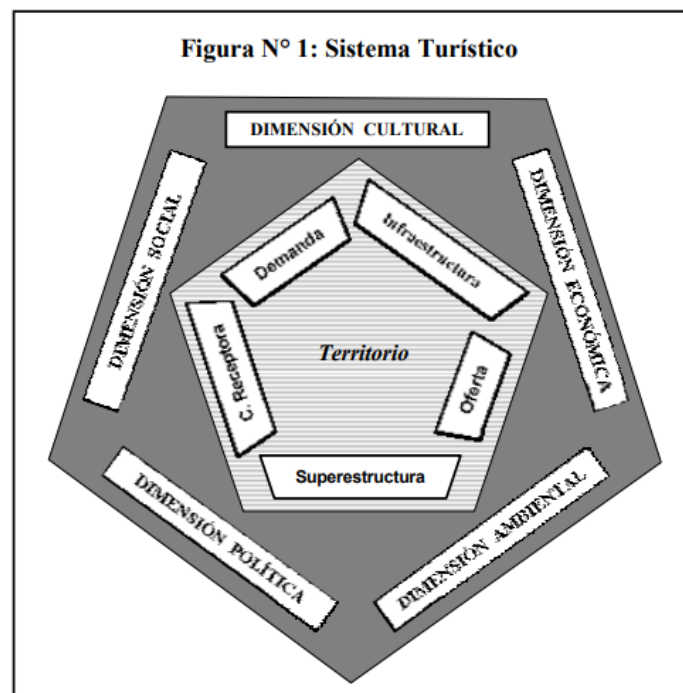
Figura N° 1: Sistema Turístico

DIMENSIÓN CULTURAL

DIMENSIÓN SOCIAL

DIMENSIÓN ECONÓMICA

Demanda

Infraestructura

C. Receptora

Territorio

Oferta

Superestructura

DIMENSIÓN POLÍTICA

DIMENSIÓN AMBIENTAL